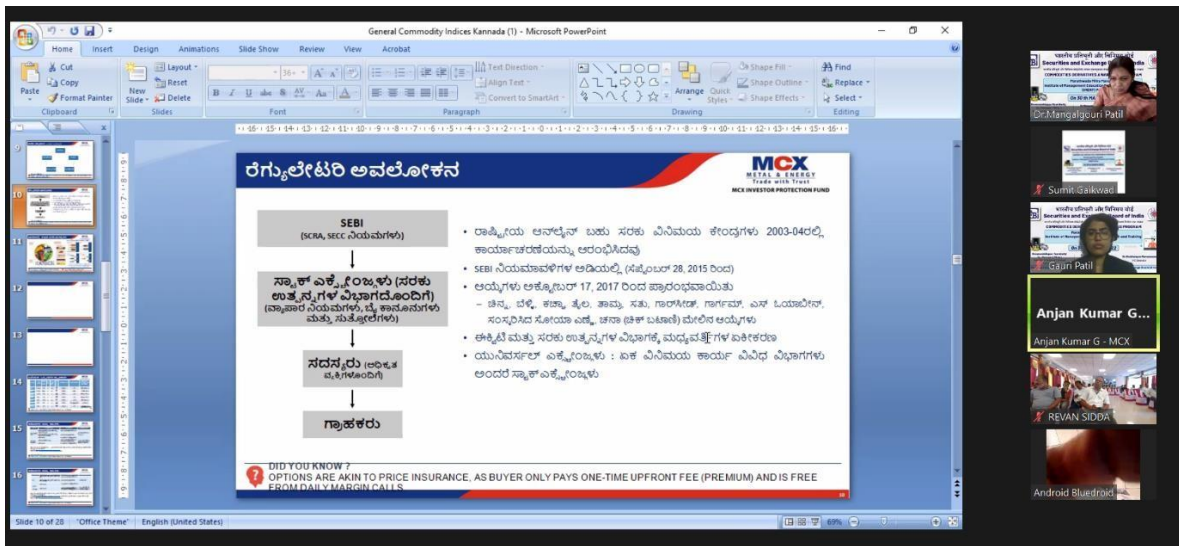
General Commodity Indices Kannada (1) - Microsoft PowerPoint

Home Insert Design Animations Slide Show Review View Acrobat

Cut
Copy
Paste
Format Painter
Clipboard
New Slide
Layout
Reset
Delete
Slides
Font
Paragraph
Text Direction
Align Text
Convert to SmartArt
Arrange
Quick Styles
Shape Fill
Shape Outline
Shape Effects
Drawing
Find
Replace
Select
Editing

ರೆಗ್ಯುಲೇಟರಿ ಅವಲೋಕನ

MCX METAL & ENERGY Trade with Trust
MCX INVESTOR PROTECTION FUND

SEBI
(SCRA, SECC ನಿಯಮಗಳು)

ಸ್ಟಾಕ್ ಎಕ್ಸ್ಚೇಂಜ್‌ಗಳು (ಸರಕು ಉತ್ಪನ್ನಗಳ ವಿಭಾಗದೊಂದಿಗೆ)
(ವ್ಯಾಪಾರ ನಿಯಮಗಳು, ಬೈ ಕಾನೂನುಗಳು ಮತ್ತು ಸುತ್ತೋಲೆಗಳು)

ಸದಸ್ಯರು (ಅಧಿಕೃತ ವ್ಯಕ್ತಿಗಳೊಂದಿಗೆ)

ಗ್ರಾಹಕರು

• ರಾಷ್ಟ್ರೀಯ ಆನ್‌ಲೈನ್ ಬಹು ಸರಕು ವಿನಿಮಯ ಕೇಂದ್ರಗಳು 2003-04ರಲ್ಲಿ ಕಾರ್ಯಾಚರಣೆಯನ್ನು ಆರಂಭಿಸಿದವು
• SEBI ನಿಯಮಾವಳಿಗಳ ಅಡಿಯಲ್ಲಿ (ಸೆಪ್ಟೆಂಬರ್ 28, 2015 ರಿಂದ)
• ಆಯ್ಕೆಗಳು ಅಕ್ಟೋಬರ್ 17, 2017 ರಿಂದ ಪ್ರಾರಂಭವಾಯಿತು
– ಚಿನ್ನ, ಬೆಳ್ಳಿ, ಕಚ್ಚಾ ತೈಲ, ತಾಮ್ರ, ಸತು, ಗಾರಸೀಡ್, ಗಾರ್ಗಮ್, ಎಸ್ ಓಯಾಬೀನ್, ಸಂಸ್ಕರಿಸಿದ ಸೋಯಾ ಎಣ್ಣೆ, ಚನಾ (ಚಿಕ್ ಬಟಾಣಿ) ಮೇಲಿನ ಆಯ್ಕೆಗಳು
• ಈಕ್ವಿಟಿ ಮತ್ತು ಸರಕು ಉತ್ಪನ್ನಗಳ ವಿಭಾಗಕ್ಕೆ ಮಧ್ಯವರ್ತಿಗಳ ಏಕೀಕರಣ
• ಯುನಿವರ್ಸಲ್ ಎಕ್ಸ್ಚೇಂಜ್‌ಗಳು : ಏಕ ವಿನಿಮಯ ಕಾರ್ಯ ವಿವಿಧ ವಿಭಾಗಗಳು ಅಂದರೆ ಸ್ಟಾಕ್ಎಕ್ಸ್ಚೇಂಜ್‌ಗಳು

DID YOU KNOW ?
OPTIONS ARE AKIN TO PRICE INSURANCE, AS BUYER ONLY PAYS ONE-TIME UPFRONT FEE (PREMIUM) AND IS FREE FROM DAILY MARGIN CALLS.

Slide 10 of 28 "Office Theme" English (United States) 69%

Dr.Mangalgouri Patil
Sumit Gaikwad
Gauri Patil
Anjan Kumar G...
Anjan Kumar G - MCX
REVAN SIDDA
Android Bluedroid